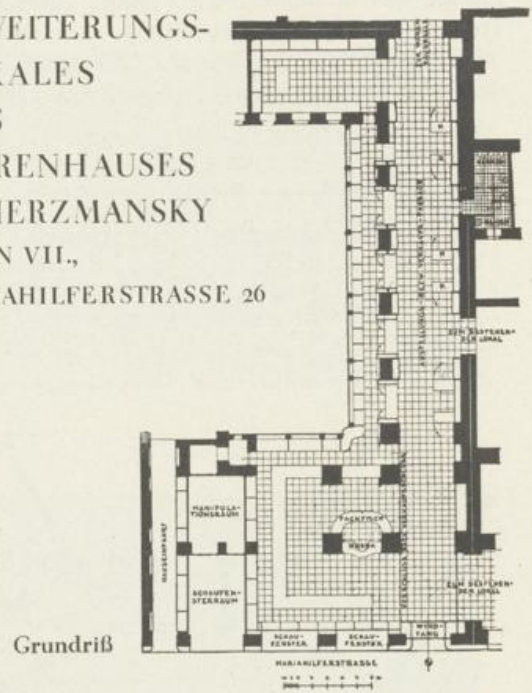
VEITERUNGS-
ALES
S
RENHAUSES
HERZMANSKY
N VII.,
AHILFERSTRASSE 26

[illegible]

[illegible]

ZUM BESTEHEN-DEN LOKAL

MANIPULA-TIONSRAUM

SCHAUFEN-STERRAUM

HAUSEINFAHRT

PACKTISCH

KASSA

ZUM BESTEHEN-DEN LOKAL

SCHAU-FENSTER

SCHAU-FENSTER

WIND-FANG

MARIAHILFERSTRASSE

Grundriß